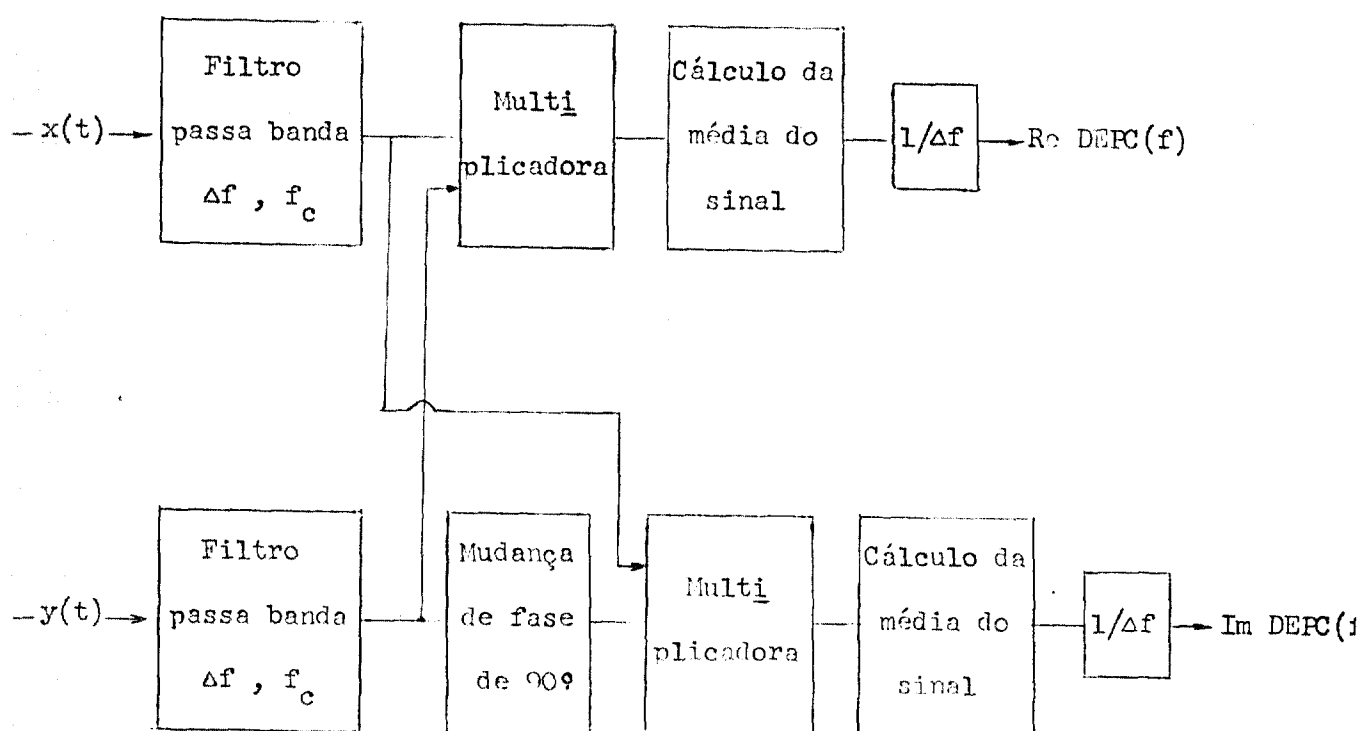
$x(t)$

Filtro passa banda $\Delta f$ , $f_c$

Multi plicadora

Cálculo da média do sinal

$1/\Delta f$

Re DEPC(f)

$y(t)$

Filtro passa banda $\Delta f$ , $f_c$

Mudança de fase de 90º

Multi plicadora

Cálculo da média do sinal

$1/\Delta f$

Im DEPC([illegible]